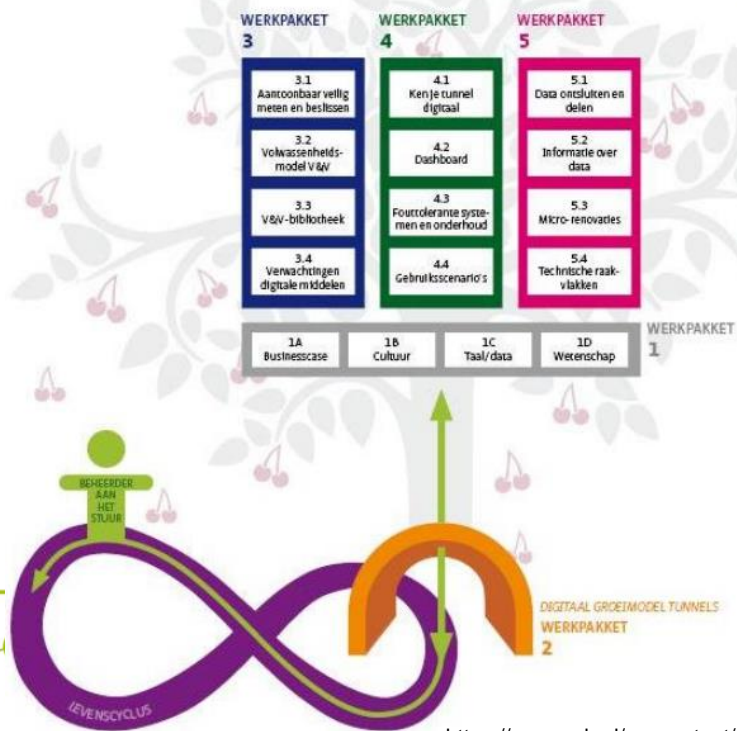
WERKPAKKET
3

3.1
Aantoonbaar veilig meten en beslissen

3.2
Volwassenheids-model V&V

3.3
V&V-bibliotheek

3.4
Verwachtingen digitale middelen

WERKPAKKET
4

4.1
Ken je tunnel digitaal

4.2
Dashboard

4.3
Fouttolerante systemen en onderhoud

4.4
Gebruiksscenario's

WERKPAKKET
5

5.1
Data ontsluiten en delen

5.2
Informatie over data

5.3
Micro-renovaties

5.4
Technische raakvlakken

| 1A Businesscase | 1B Cultuur | 1C Taal/data | 1D Wetenschap |
|---|---|---|---|

WERKPAKKET
1

BEHEERDER AAN HET STUUR

LEVENSCYCLUS

DIGITAAL GROEIMODEL TUNNELS
WERKPAKKET
2

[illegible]